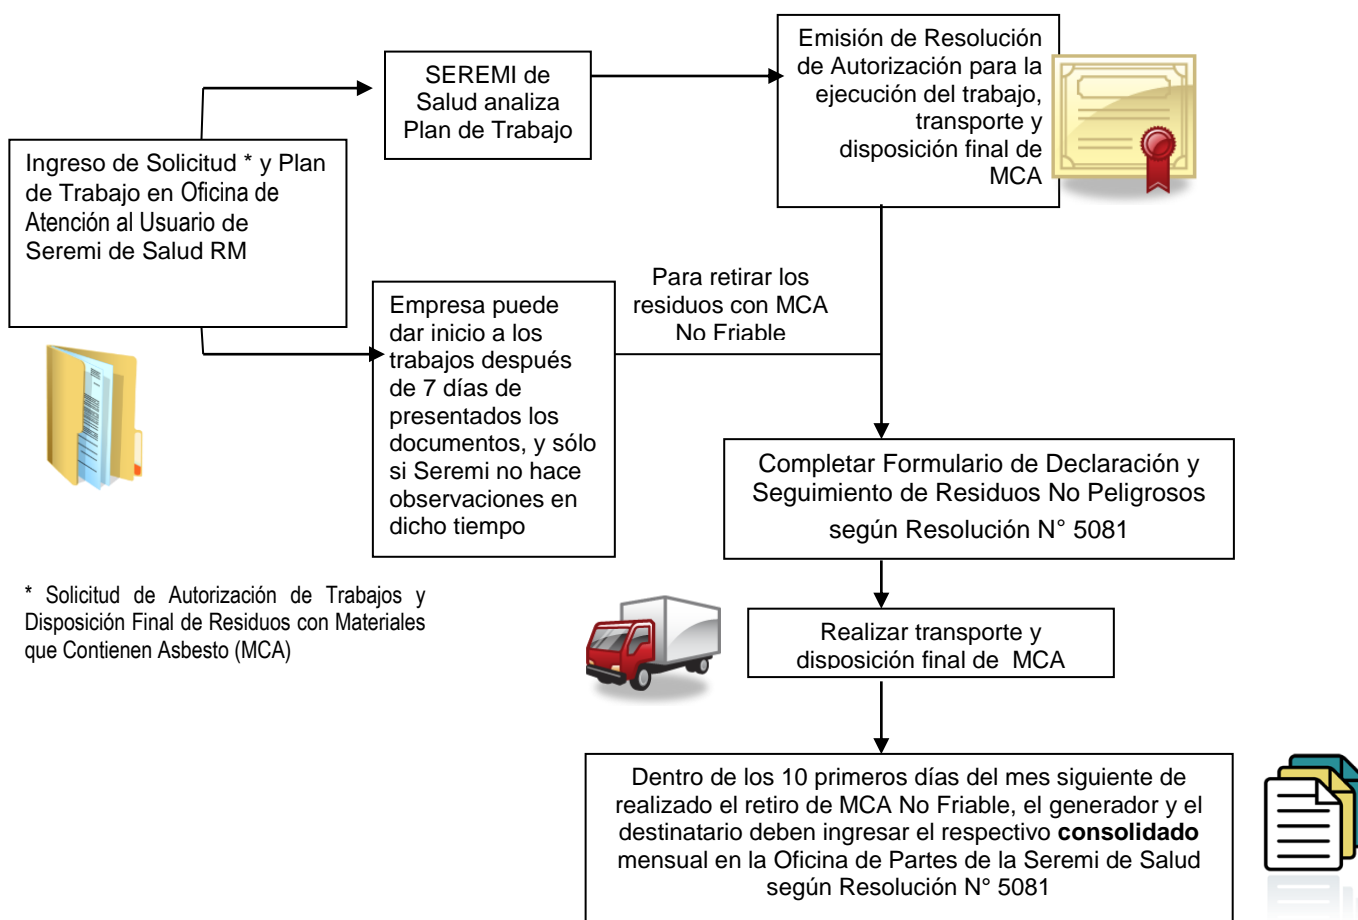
Ingreso de Solicitud * y Plan de Trabajo en Oficina de Atención al Usuario de Seremi de Salud RM

SEREMI de Salud analiza Plan de Trabajo

Emisión de Resolución de Autorización para la ejecución del trabajo, transporte y disposición final de MCA

Empresa puede dar inicio a los trabajos después de 7 días de presentados los documentos, y sólo si Seremi no hace observaciones en dicho tiempo

Para retirar los residuos con MCA No Friable

Completar Formulario de Declaración y Seguimiento de Residuos No Peligrosos según Resolución N° 5081

Realizar transporte y disposición final de MCA

Dentro de los 10 primeros días del mes siguiente de realizado el retiro de MCA No Friable, el generador y el destinatario deben ingresar el respectivo **consolidado** mensual en la Oficina de Partes de la Seremi de Salud según Resolución N° 5081

* Solicitud de Autorización de Trabajos y Disposición Final de Residuos con Materiales que Contienen Asbesto (MCA)